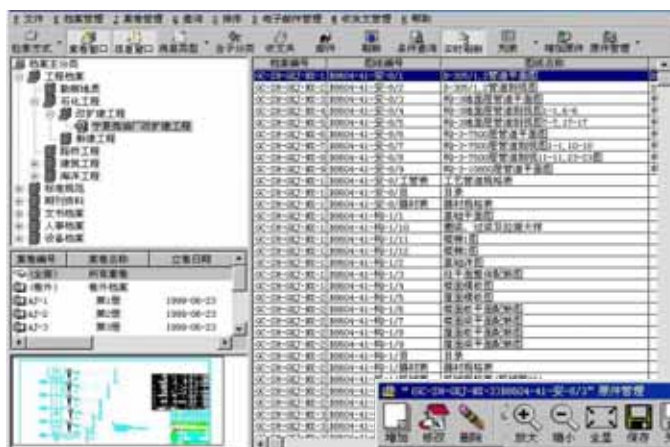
文件 档案管理 查询 操作 电子邮件管理 收发文管理 帮助

档案方式 案卷窗口 卷内窗口 档案类型 全文检索 收发文 邮件 刷新 条件查询 打印报表 列表 增加档件 原件管理

档案分类
工程档案
勘测设计
石化工程
改扩建工程
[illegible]改扩建工程
新建工程
园林工程
建筑工程
海洋工程
标准规范
照片资料
文书档案
人事档案
设备档案

| 案卷编号 | 案卷名称 | 立卷日期 |
|---|---|---|
| (全部) | 所有案卷 | |
| (卷外) | 卷外档案 | |
| AJ-1 | 第1卷 | 1999-06-23 |
| AJ-2 | 第2卷 | 1999-06-23 |
| AJ-3 | 第3卷 | 1999-06-23 |

| 档案编号 | 图纸编号 | 图纸名称 |
|---|---|---|
| GC-SH-GKJ-XM-1 | 88604-41-安-0/1 | D-305/1.2管道平面图 |
| GC-SH-GKJ-XM-1 | 88604-41-安-0/2 | D-305/1.2管道剖视图 |
| GC-SH-GKJ-XM-1 | 88604-41-安-0/3 | RQ-1液化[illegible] |
| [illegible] | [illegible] | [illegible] |

* GC-SH-GKJ-XM-3 88604-41-安-0/3 " 原件管理

增加 修改 删除 放大 缩小 全屏 保存